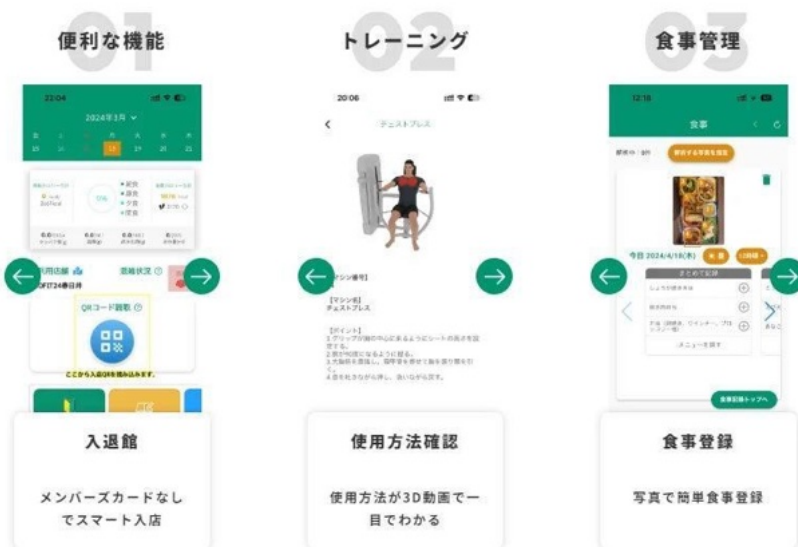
01
便利な機能

22:04
2024年3月

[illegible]用店舗
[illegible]F1724時間
QRコード読取
ここから入館QRを読み込みます。

入退館

メンバーズカードなしでスマート入店

02
トレーニング

20:06
チェストプレス

【マシン番号】
【マシン名】
チェストプレス
【ポイント】
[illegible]

使用方法確認

使用方法が3D動画で一目でわかる

03
食事管理

12:16
食事
解析する写真を撮影
今日 2024/4/18(木)
まとめて記録
メニューを探す
食事記録トップへ

食事登録

写真で簡単食事登録